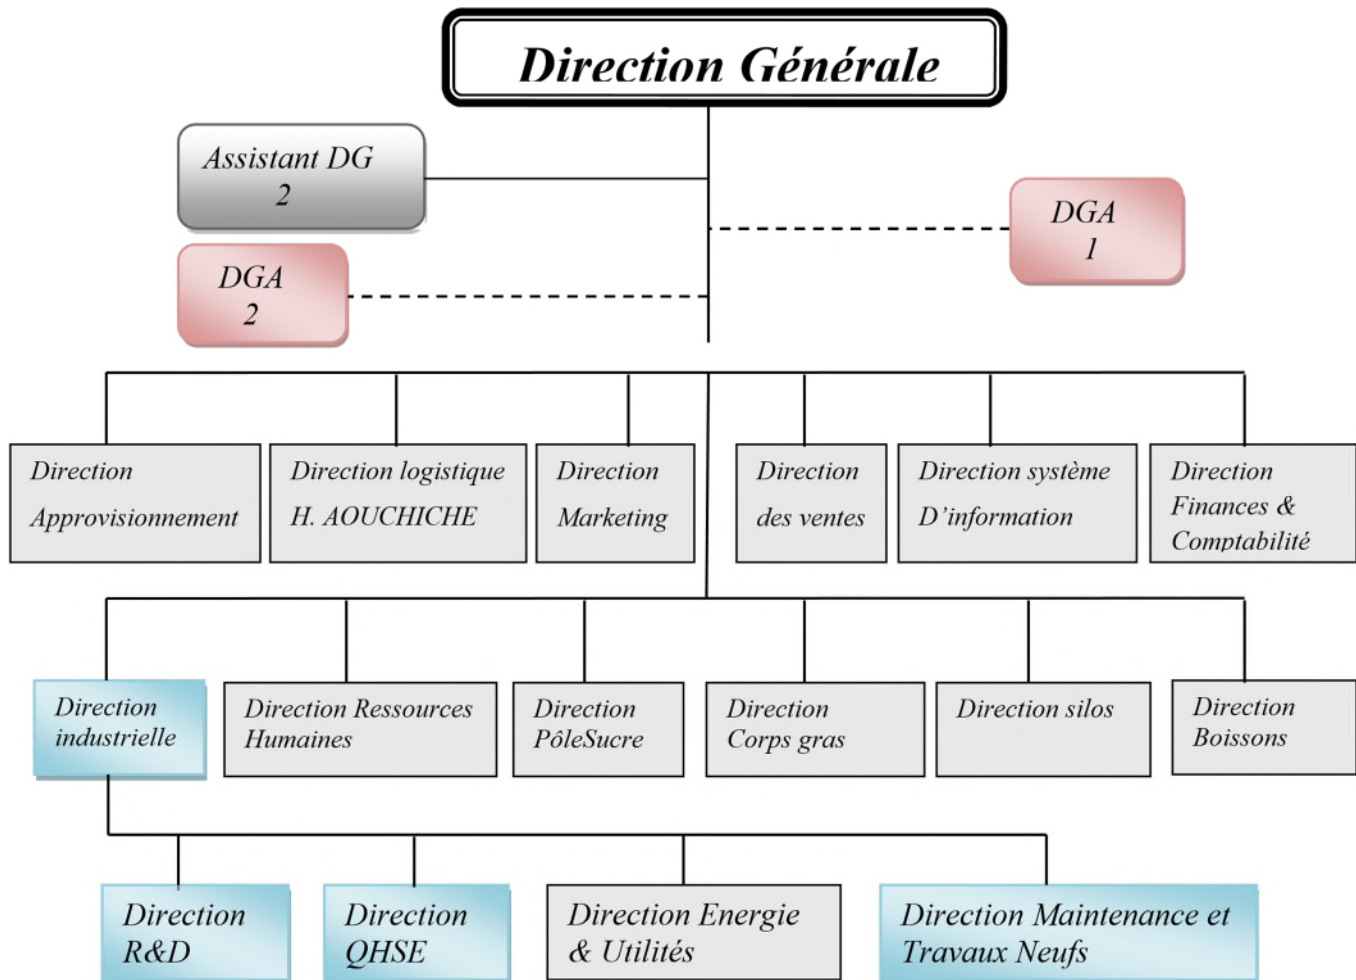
Direction Générale

Assistant DG 2

DGA 2

DGA 1

Direction Approvisionnement

Direction logistique H. AOUCHICHE

Direction Marketing

Direction des ventes

Direction système D'information

Direction Finances & Comptabilité

Direction industrielle

Direction Ressources Humaines

Direction PôleSucre

Direction Corps gras

Direction silos

Direction Boissons

Direction R&D

Direction QHSE

Direction Energie & Utilités

Direction Maintenance et Travaux Neufs